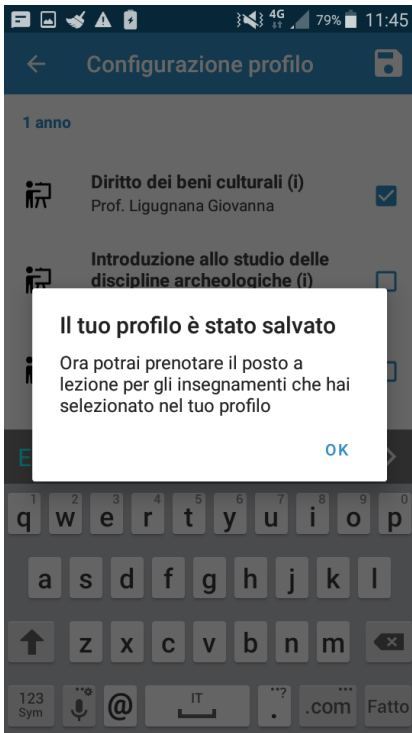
4G 79% 11:45

Configurazione profilo

1 anno

Diritto dei beni culturali (i)
Prof. Ligugnana Giovanna

Introduzione allo studio delle discipline archeologiche (i)

Il tuo profilo è stato salvato

Ora potrai prenotare il posto a lezione per gli insegnamenti che hai selezionato nel tuo profilo

OK

E

1 q 2 w 3 e 4 r 5 t 6 y 7 u 8 i 9 o 0 p

a s d f g h j k l

z x c v b n m

123 Sym @ IT , ? . .com Fatto